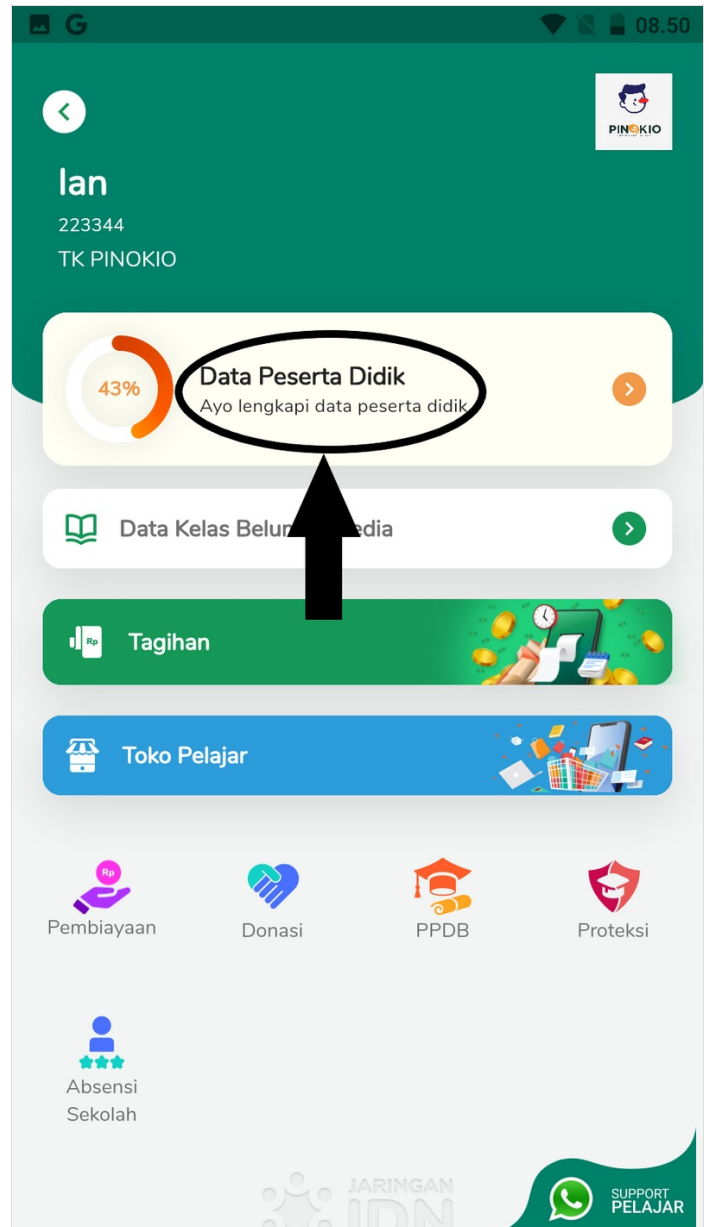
G 08.50

PINOKIO

Ian
223344
TK PINOKIO

43%
Data Peserta Didik
Ayo lengkapi data peserta didik

Data Kelas Belum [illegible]edia

Rp
Tagihan

Toko Pelajar

Rp
Pembiayaan

Donasi

PPDB

Proteksi

Absensi Sekolah

JARINGAN IDN

SUPPORT PELAJAR